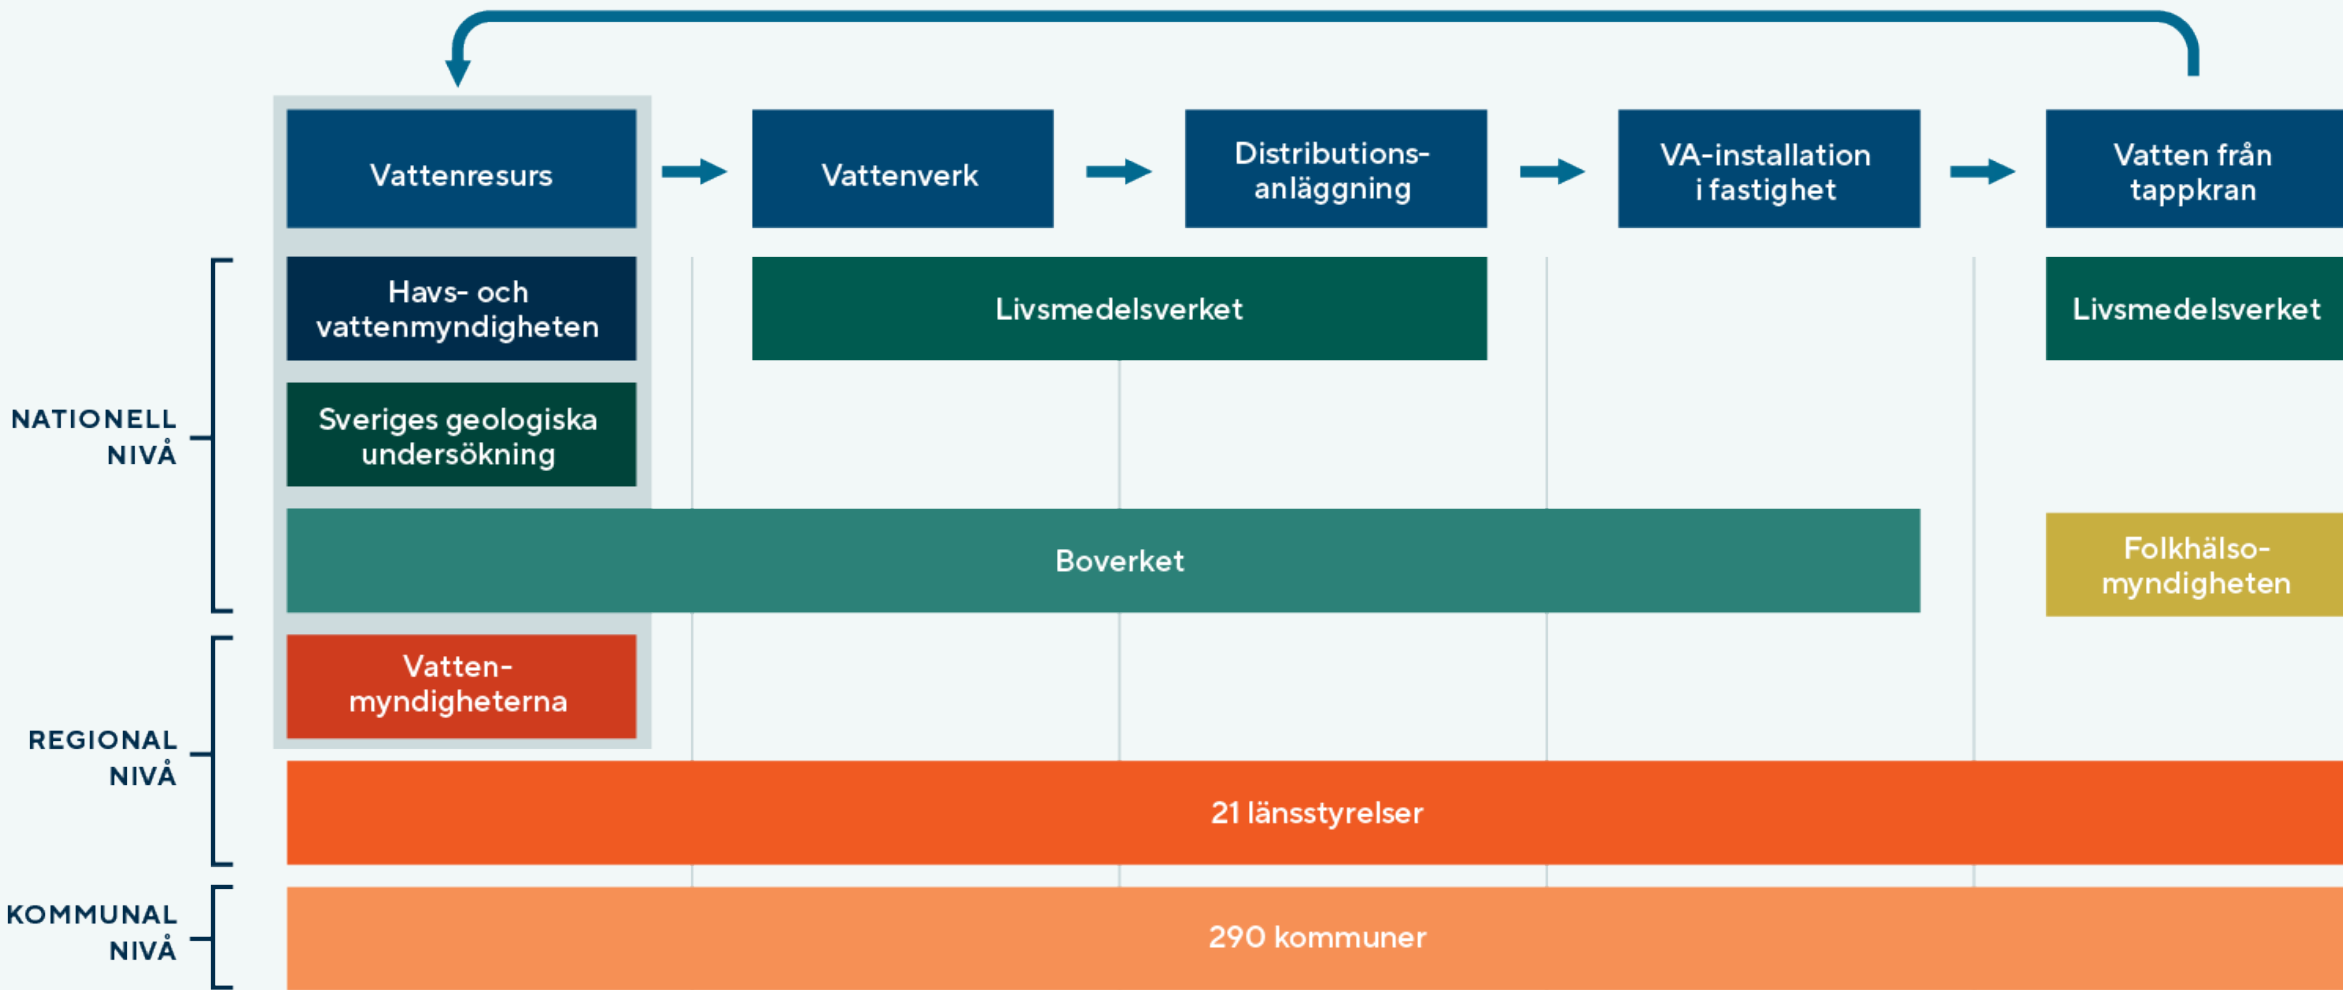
Vattenresurs

Vattenverk

Distributions-anläggning

VA-installation i fastighet

Vatten från tappkran

NATIONELL NIVÅ

Havs- och vattenmyndigheten

Livsmedelsverket

Livsmedelsverket

Sveriges geologiska undersökning

Boverket

Folkhälso-myndigheten

REGIONAL NIVÅ

Vatten-myndigheterna

21 länsstyrelser

KOMMUNAL NIVÅ

290 kommuner